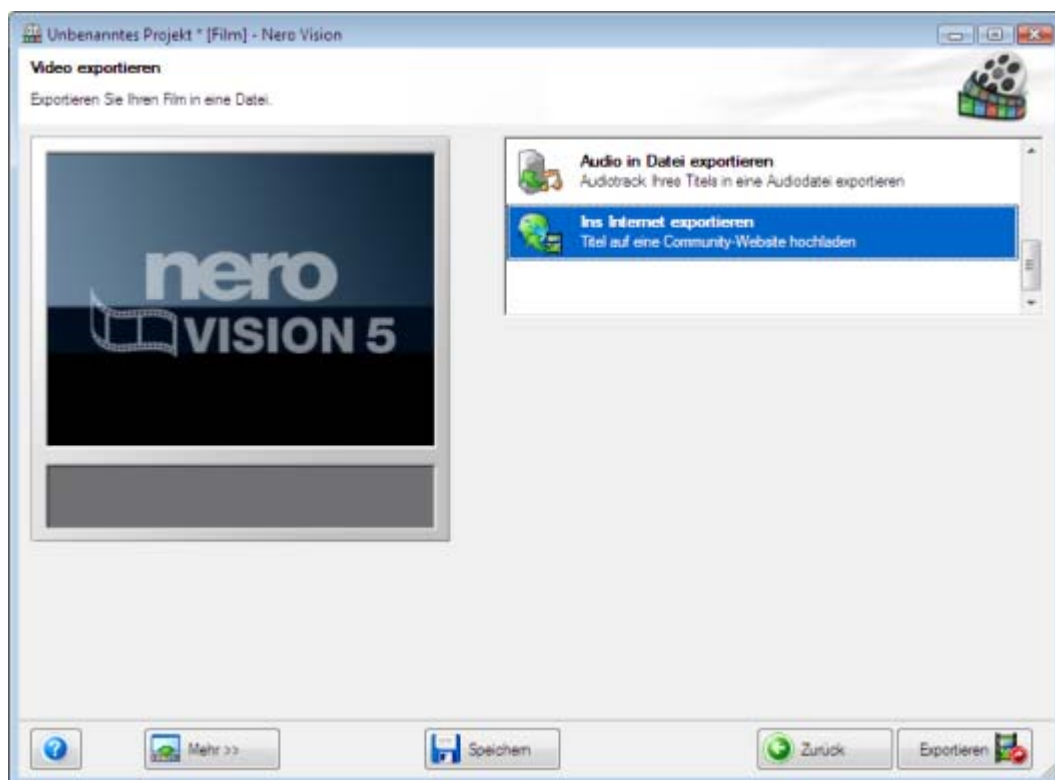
Unbenanntes Projekt * [Film] - Nero Vision

Video exportieren

Exportieren Sie Ihren Film in eine Datei.

nero
VISION 5

Audio in Datei exportieren
Audiotrack Ihres Titels in eine Audiodatei exportieren

Ins Internet exportieren
Titel auf eine Community-Website hochladen

Mehr >>

Speichern

Zurück

Exportieren